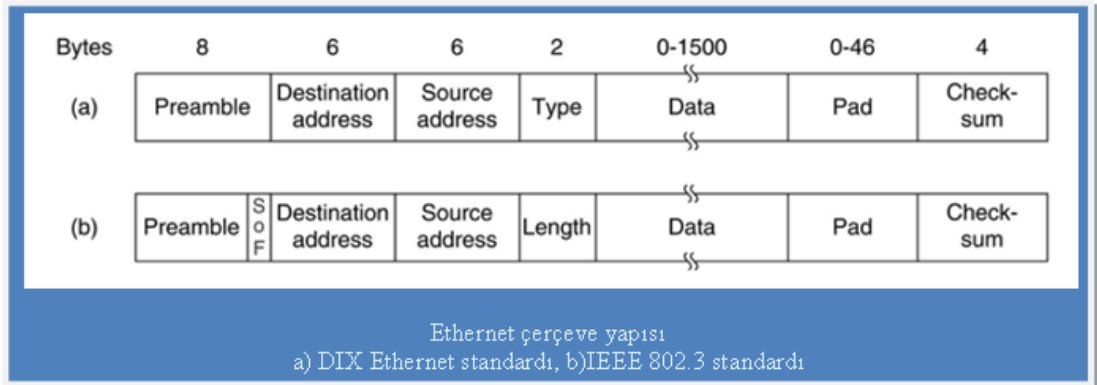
| Bytes | 8 | 6 | 6 | 2 | 0-1500 | 0-46 | 4 |
|---|---|---|---|---|---|---|---|
| (a) | Preamble | Destination address | Source address | Type | Data | Pad | Check-sum |
| (b) | Preamble S o F | Destination address | Source address | Length | Data | Pad | Check-sum |

Ethernet çerçeve yapısı
a) DIX Ethernet standardı, b)IEEE 802.3 standardı